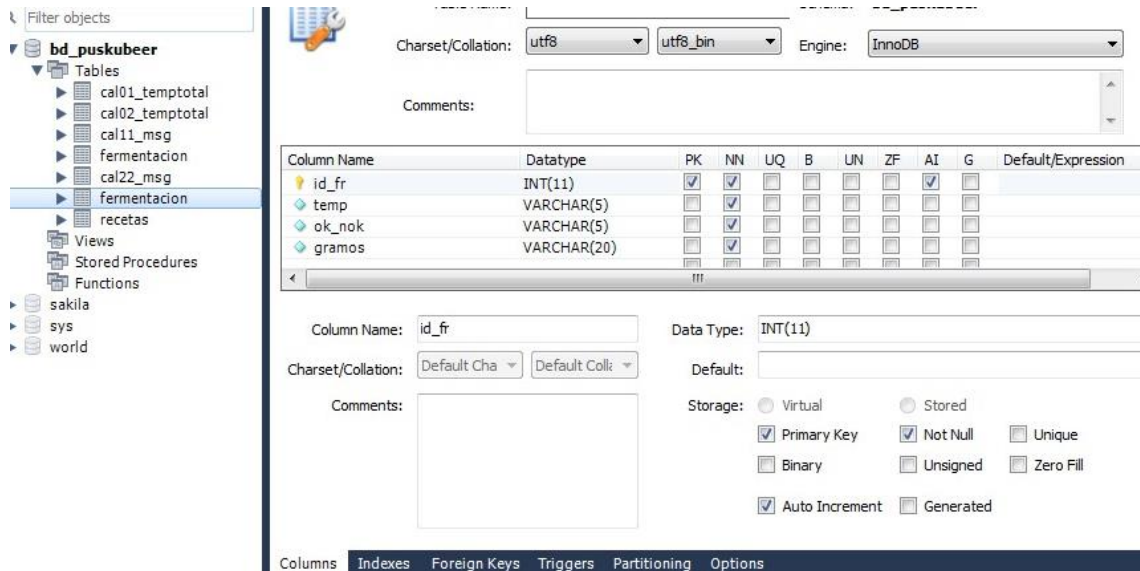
Filter objects
bd_puskubeer
Tables
cal01_temptotal
cal02_temptotal
cal11_msg
fermentacion
cal22_msg
fermentacion
recetas
Views
Stored Procedures
Functions
sakila
sys
world

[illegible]
Charset/Collation: utf8 utf8_bin Engine: InnoDB
Comments:

| Column Name | Datatype | PK | NN | UQ | B | UN | ZF | AI | G | Default/Expression |
|---|---|---|---|---|---|---|---|---|---|---|
| id_fr | INT(11) | ✓ | ✓ | | | | | ✓ | | |
| temp | VARCHAR(5) | | ✓ | | | | | | | |
| ok_nok | VARCHAR(5) | | ✓ | | | | | | | |
| gramos | VARCHAR(20) | | ✓ | | | | | | | |

Column Name: id_fr
Data Type: INT(11)
Charset/Collation: Default Cha Default Coll
Default:
Comments:
Storage: Virtual Stored
Primary Key Not Null Unique
Binary Unsigned Zero Fill
Auto Increment Generated

Columns Indexes Foreign Keys Triggers Partitioning Options